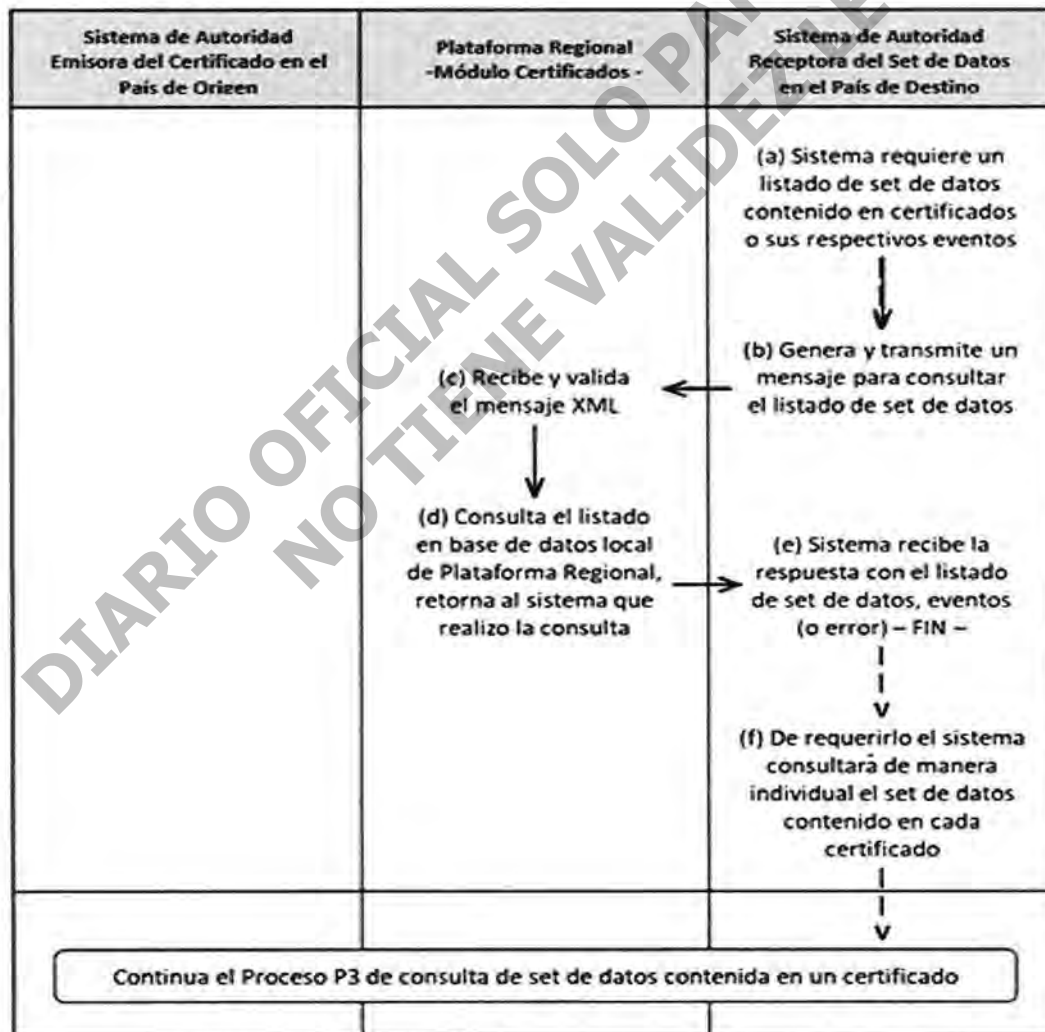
| Sistema de Autoridad Emisora del Certificado en el País de Origen | Plataforma Regional -Módulo Certificados - | Sistema de Autoridad Receptora del Set de Datos en el País de Destino |
|---|---|---|
| | | (a) Sistema requiere un listado de set de datos contenido en certificados o sus respectivos eventos |
| | (c) Recibe y valida el mensaje XML | (b) Genera y transmite un mensaje para consultar el listado de set de datos |
| | (d) Consulta el listado en base de datos local de Plataforma Regional, retorna al sistema que realizo la consulta | (e) Sistema recibe la respuesta con el listado de set de datos, eventos (o error) – FIN – |
| | | (f) De requerirlo el sistema consultará de manera individual el set de datos contenido en cada certificado |

Continua el Proceso P3 de consulta de set de datos contenida en un certificado

DIARIO OFICIAL SOLO PA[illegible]
NO TIENE VALIDEZ LE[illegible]